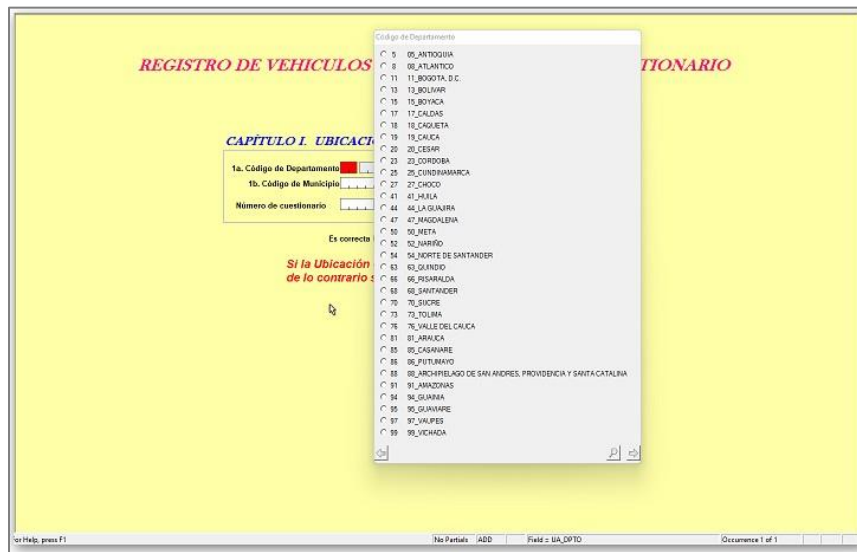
REGISTRO DE VEHICULOS

TIONARIO

CAPÍTULO I. UBICACI

1a. Código de Departamento
1b. Código de Municipio
Número de cuestionario

Es correcta

Si la Ubicación
de lo contrario

Código de Departamento

5 05_ANTIOQUIA
8 08_ATLANTICO
11 11_BOGOTA, D.C.
13 13_BOLIVAR
15 15_BOYACA
17 17_CALDAS
18 18_CAQUETA
19 19_CAUCA
20 20_CESAR
23 23_CORDOBA
25 25_CUNDINAMARCA
27 27_CHOCO
41 41_HUILA
44 44_LA GUAJIRA
47 47_MAGDALENA
50 50_META
52 52_NARIÑO
54 54_NORTE DE SANTANDER
63 63_QUINDIO
66 66_RISARALDA
68 68_SANTANDER
70 70_SUCRE
73 73_TOLIMA
76 76_VALLE DEL CAUCA
81 81_ARAUCA
85 85_CASANARE
86 86_PUTUMAYO
88 88_ARCHIPIELAGO DE SAN ANDRES, PROVIDENCIA Y SANTA CATALINA
91 91_AMAZONAS
94 94_GUAINIA
95 95_GUAVIARE
97 97_VAUPES
99 99_VICHADA

For Help, press F1 | No Partials | ADD | Field = UA_DPTO | Occurrence 1 of 1